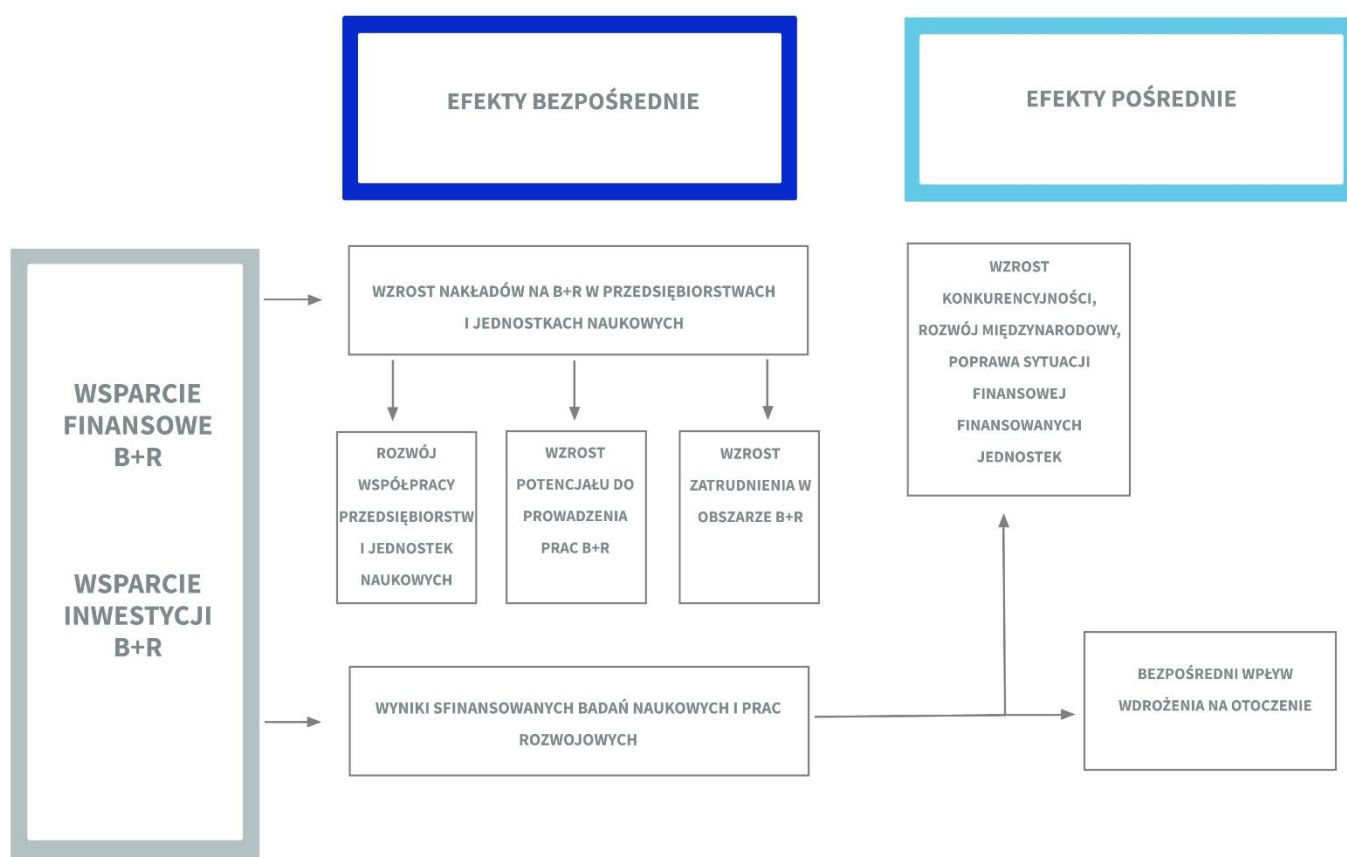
EFEKTY BEZPOŚREDNIE

EFEKTY POŚREDNIE

WSPARCIE FINANSOWE B+R

WSPARCIE INWESTYCJI B+R

WZROST NAKŁADÓW NA B+R W PRZEDSIĘBIORSTWACH I JEDNOSTKACH NAUKOWYCH

ROZWÓJ WSPÓŁPRACY PRZEDSIĘBIORSTW I JEDNOSTEK NAUKOWYCH

WZROST POTENCJAŁU DO PROWADZENIA PRAC B+R

WZROST ZATRUDNIENIA W OBSZARZE B+R

WZROST KONKURENCYJNOŚCI, ROZWÓJ MIĘDZYNARODOWY, POPRAWA SYTUACJI FINANSOWEJ FINANSOWANYCH JEDNOSTEK

WYNIKI SFINANSOWANYCH BADAŃ NAUKOWYCH I PRAC ROZWOJOWYCH

BEZPOŚREDNI WPŁYW WDROŻENIA NA OTOCZENIE